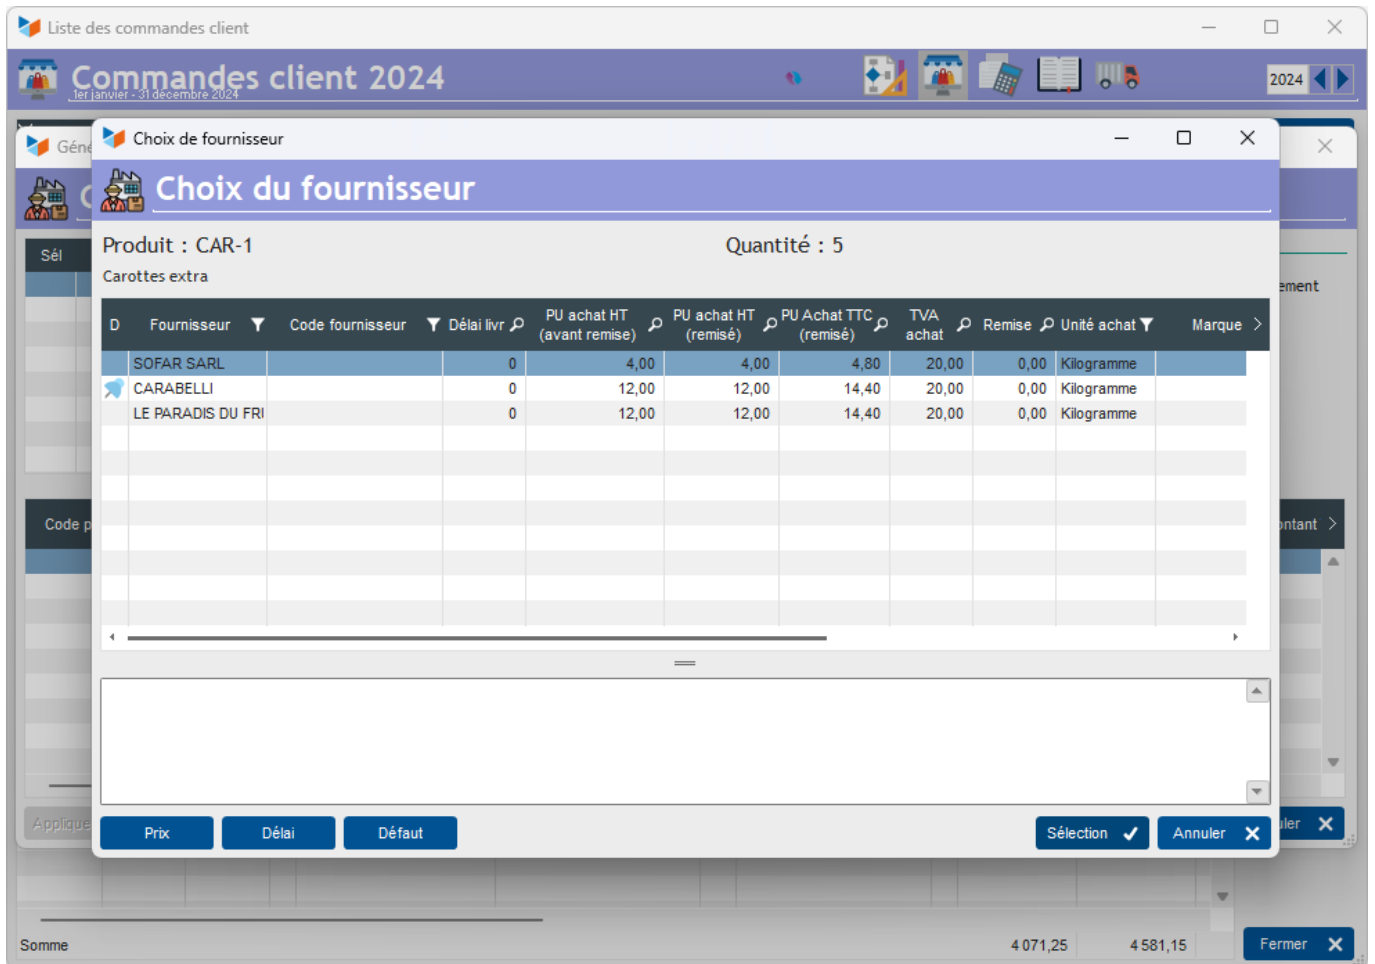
Liste des commandes client

Commandes client 2024
1er janvier - 31 décembre 2024

2024

Géné

Sél

Code p

Applique

ement

ntant

ler

Choix de fournisseur

Choix du fournisseur

Produit : CAR-1

Quantité : 5

Carottes extra

| D | Fournisseur | Code fournisseur | Délai livr | PU achat HT (avant remise) | PU achat HT (remisé) | PU Achat TTC (remisé) | TVA achat | Remise | Unité achat | Marque |
|---|---|---|---|---|---|---|---|---|---|---|
| | SOFAR SARL | | 0 | 4,00 | 4,00 | 4,80 | 20,00 | 0,00 | Kilogramme | |
| | CARABELLI | | 0 | 12,00 | 12,00 | 14,40 | 20,00 | 0,00 | Kilogramme | |
| | LE PARADIS DU FRI | | 0 | 12,00 | 12,00 | 14,40 | 20,00 | 0,00 | Kilogramme | |

Prix

Délai

Défaut

Sélection

Annuler

Somme

4 071,25

4 581,15

Fermer